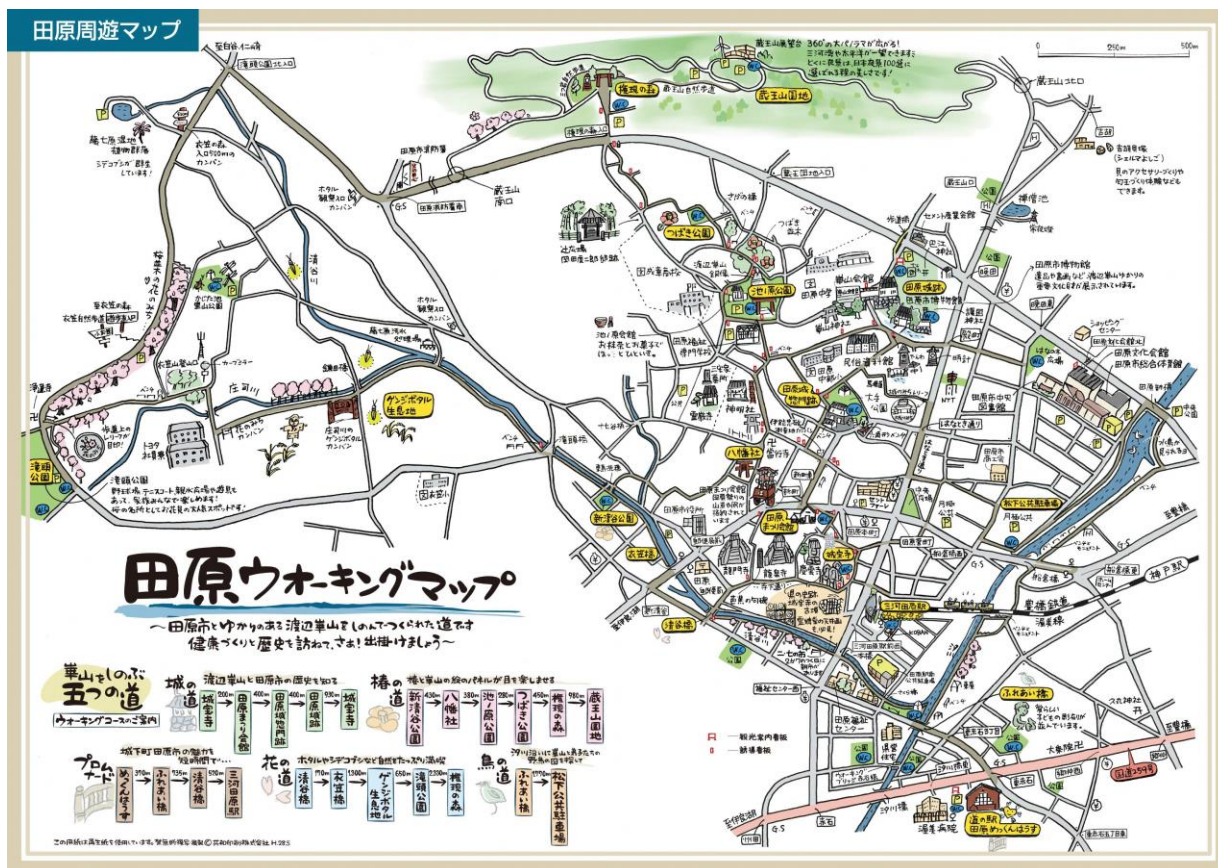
田原周遊マップ

田原ウォーキングマップ

〜田原市とゆかりのある渡辺崋山をしのんでつくられた道です
健康づくりと歴史を訪ねて、さあ!出掛けましょう〜

崋山をしのぶ五つの道

ウォーキングコースのご案内

城の道 渡辺崋山と田原市の歴史を知る
城宝寺 200m 田原まつり会館 400m 田原城桜門跡 400m 田原城跡 400m 城宝寺

椿の道 椿と崋山の絵のパネルが目を楽しませる
新池公園 430m 八幡社 380m 池ノ原公園 450m つばき公園 450m 椿の森 980m 蔵王山園地

プロムナード 城下町田原市の魅力を短時間で…
めっくんはうす 370m ふれあい橋 135m 清谷橋 570m 三河田原駅

花の道 ホタルやヘビゲンジボタルなど自然をたっぷり満喫
清谷橋 770m 衣笠橋 1300m ゲンジボタル生息地 650m 滝頭公園 1300m 椿の森

鳥の道 汐川沿いは崋山も見たたえた野鳥の宝庫
ふれあい橋 1790m 松下公共駐車場

蔵王山展望台 360°の大パノラマが広がる! 三河湾や太平洋が一望できます! とくに夜景は、日本夜景100選に選ばれる程の美しさです!

蔵王山園地
椿の森
蔵王山自然歩道
蔵王山トンネル
蔵王山南口
蔵王山口
蔵王山北口
田原消防署
G.S
つばき公園
池ノ原公園
田原城跡
田原市博物館
八幡社
田原まつり会館
城宝寺
新池公園
衣笠橋
清谷橋
滝頭公園
ゲンジボタル生息地
ふれあい橋
松下公共駐車場
道の駅 田原めっくんはうす
三河田原駅
神戸駅
豊橋鉄道渥美線
国道259号
大久保池
渥美病院
田原市役所
田原文化会館
田原市総合体育館
蔵王山コロロ
藤七原湿地
衣笠山
汐川
清谷川
崋山会館
田原中部小学校
東部小
田原中学校
田原市民病院
トヨタ自動車
この地図は再生紙を使用しています。
凡例 観光案内看板 誘導看板